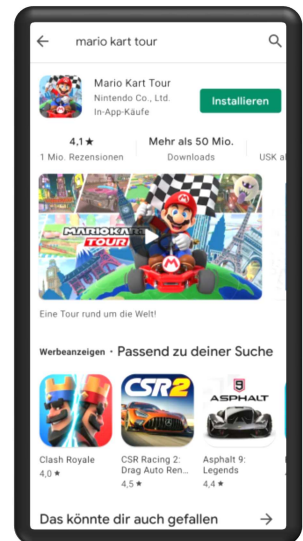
mario kart tour

Mario Kart Tour
Nintendo Co., Ltd.
In-App-Käufe

Installieren

4,1 ★
1 Mio. Rezensionen

Mehr als 50 Mio.
Downloads

USK a

MARIOKART TOUR

Eine Tour rund um die Welt!

Werbeanzeigen · Passend zu deiner Suche

CSR2

9 ASPHALT

Clash Royale
4,0 ★

CSR Racing 2: Drag Auto Ren...
4,5 ★

Asphalt 9: Legends
4,4 ★

Das könnte dir auch gefallen